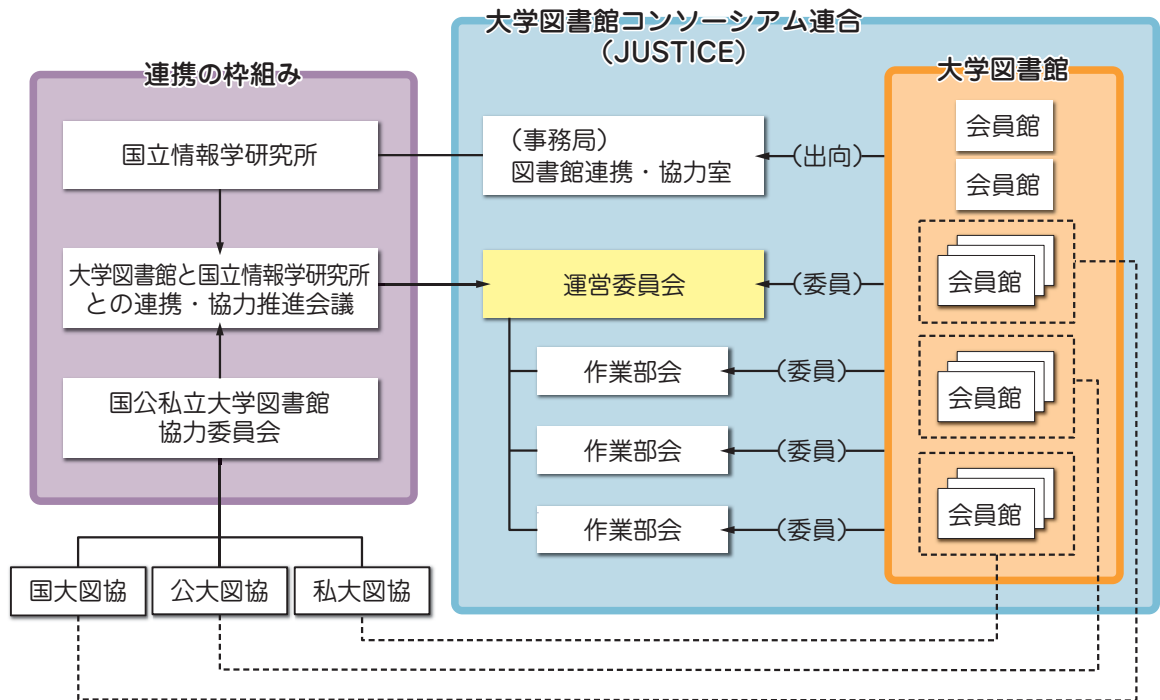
連携の枠組み

国立情報学研究所

大学図書館と国立情報学研究所との連携・協力推進会議

国公私立大学図書館協力委員会

国大図協

公大図協

私大図協

大学図書館コンソーシアム連合（JUSTICE）

（事務局）
図書館連携・協力室

運営委員会

作業部会

作業部会

作業部会

（出向）

（委員）

（委員）

（委員）

（委員）

大学図書館

会員館

会員館

会員館

会員館

会員館